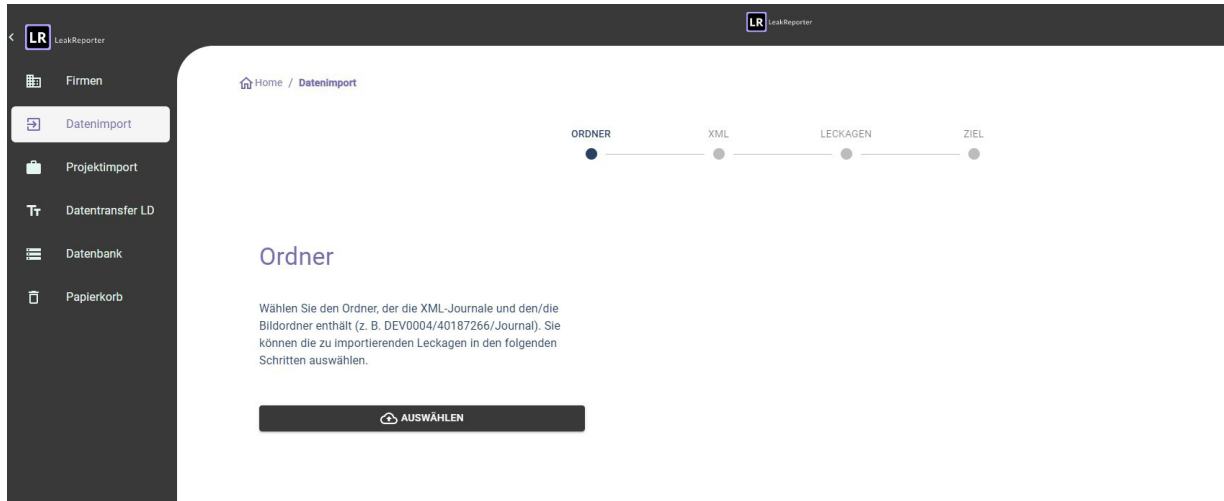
LR LeakReporter

LR LeakReporter

Firmen

Datenimport

Projektimport

Datentransfer LD

Datenbank

Papierkorb

Home / Datenimport

ORDNER

XML

LECKAGEN

ZIEL

Ordner

Wählen Sie den Ordner, der die XML-Journale und den/die Bildordner enthält (z. B. DEV0004/40187266/Journal). Sie können die zu importierenden Leckagen in den folgenden Schritten auswählen.

AUSWÄHLEN